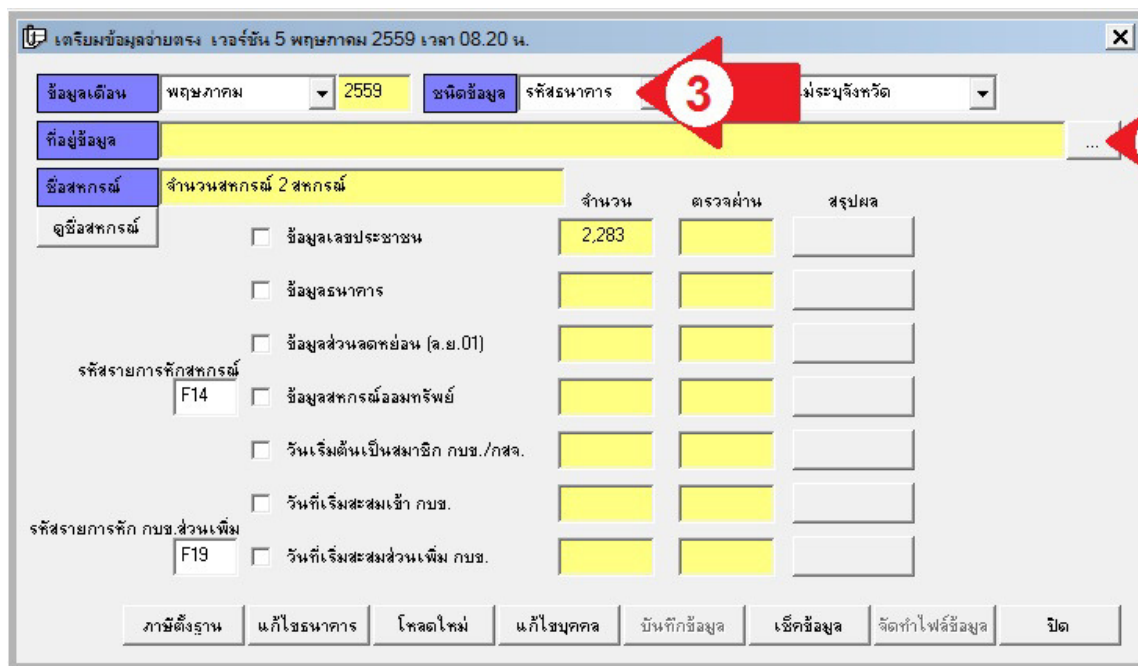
เตรียมข้อมูลจ่ายตรง เวอร์ชัน 5 พฤษภาคม 2559 เวลา 08.20 น.

ข้อมูลเดือน พฤษภาคม 2559 ชนิดข้อมูล รหัสธนาคาร 3 ม่ระบุจังหวัด

ที่อยู่ข้อมูล ...

ชื่อสหกรณ์ จำนวนสหกรณ์ 2 สหกรณ์

ดูชื่อสหกรณ์

| | จำนวน | ตรวจผ่าน | สรุปผล |
|---|---|---|---|
| ข้อมูลเลขประชาชน | 2,283 | | |
| ข้อมูลธนาคาร | | | |
| ข้อมูลส่วนลดหย่อน (ล.ย.01) | | | |
| ข้อมูลสหกรณ์ออมทรัพย์ | | | |
| วันเริ่มต้นเป็นสมาชิก กบข./กสจ. | | | |
| วันที่เริ่มสะสมเข้า กบข. | | | |
| วันที่เริ่มสะสมส่วนเพิ่ม กบข. | | | |

รหัสรายการหักสหกรณ์ F14

รหัสรายการหัก กบข.ส่วนเพิ่ม F19

ภาษีตั้งฐาน แก้ไขธนาคาร โหลดใหม่ แก้ไขบุคคล บันทึกข้อมูล เช็คข้อมูล จัดทำไฟล์ข้อมูล ปิด